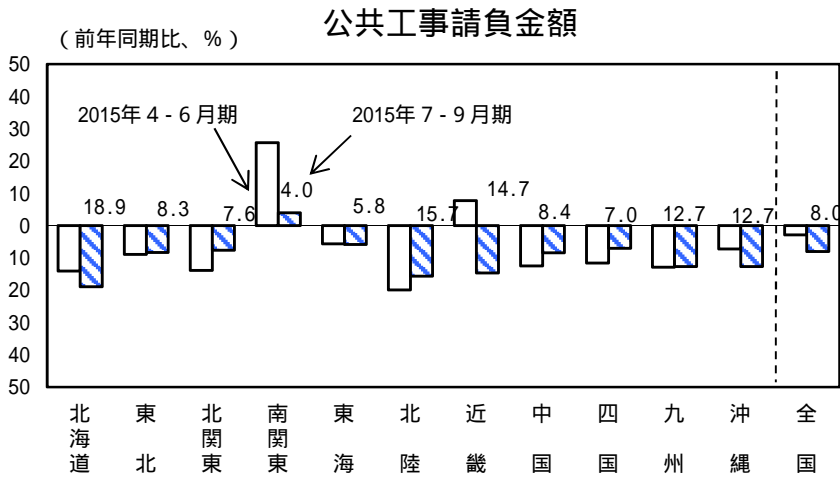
公共工事請負金額

（前年同期比、％）

50
40
30
20
10
0
10
20
30
40
50

2015年 4 - 6 月期
2015年 7 - 9 月期

18.9
8.3
7.6
4.0
5.8
15.7
14.7
8.4
7.0
12.7
12.7
8.0

北海道
東北
北関東
南関東
東海
北陸
近畿
中国
四国
九州
沖縄
全国